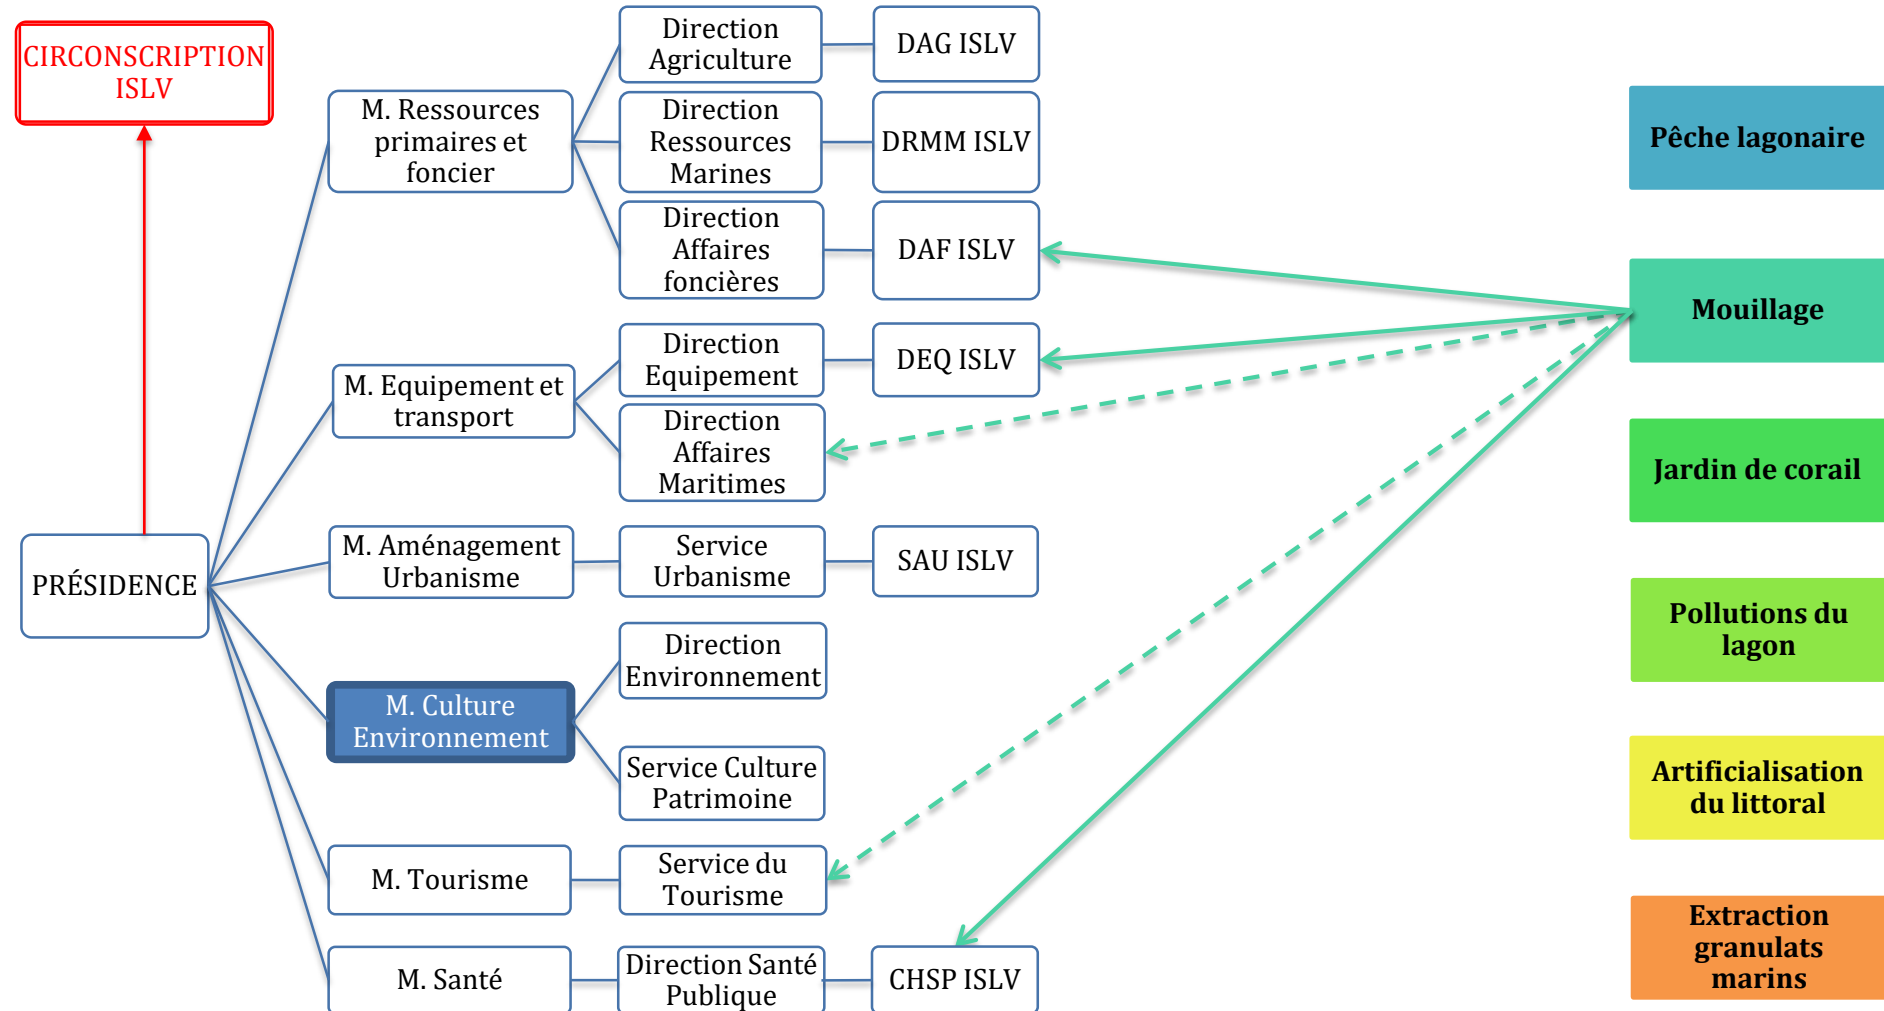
CIRCONSCRIPTION ISLV

PRÉSIDENCE

M. Ressources primaires et foncier

Direction Agriculture

DAG ISLV

Direction Ressources Marines

DRMM ISLV

Direction Affaires foncières

DAF ISLV

M. Equipement et transport

Direction Equipement

DEQ ISLV

Direction Affaires Maritimes

M. Aménagement Urbanisme

Service Urbanisme

SAU ISLV

M. Culture Environnement

Direction Environnement

Service Culture Patrimoine

M. Tourisme

Service du Tourisme

M. Santé

Direction Santé Publique

CHSP ISLV

Pêche lagonaire

Mouillage

Jardin de corail

Pollutions du lagon

Artificialisation du littoral

Extraction granulats marins